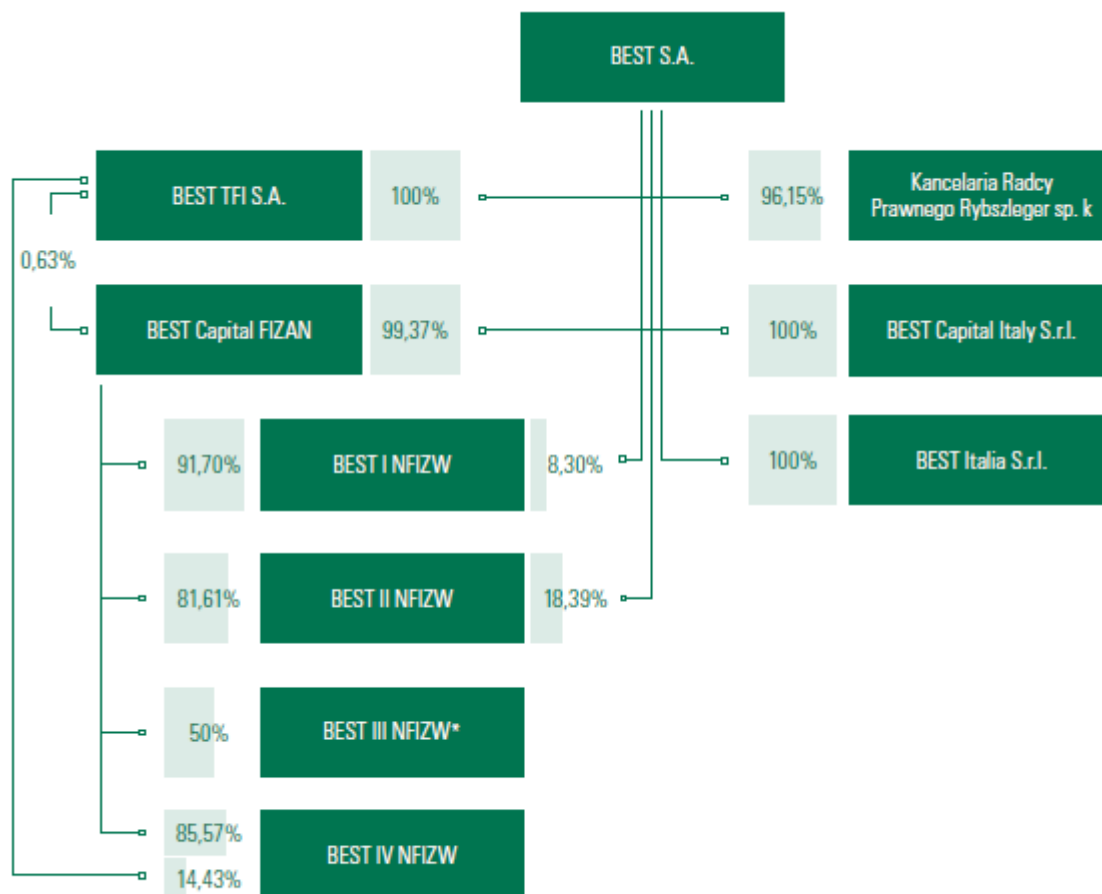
BEST S.A.

BEST TFI S.A.

100%

96,15%

Kancelaria Radcy Prawnego Rybszleger sp. k

0,63%

BEST Capital FIZAN

99,37%

100%

BEST Capital Italy S.r.l.

91,70%

BEST I NFIZW

8,30%

100%

BEST Italia S.r.l.

81,61%

BEST II NFIZW

18,39%

50%

BEST III NFIZW*

85,57%

14,43%

BEST IV NFIZW